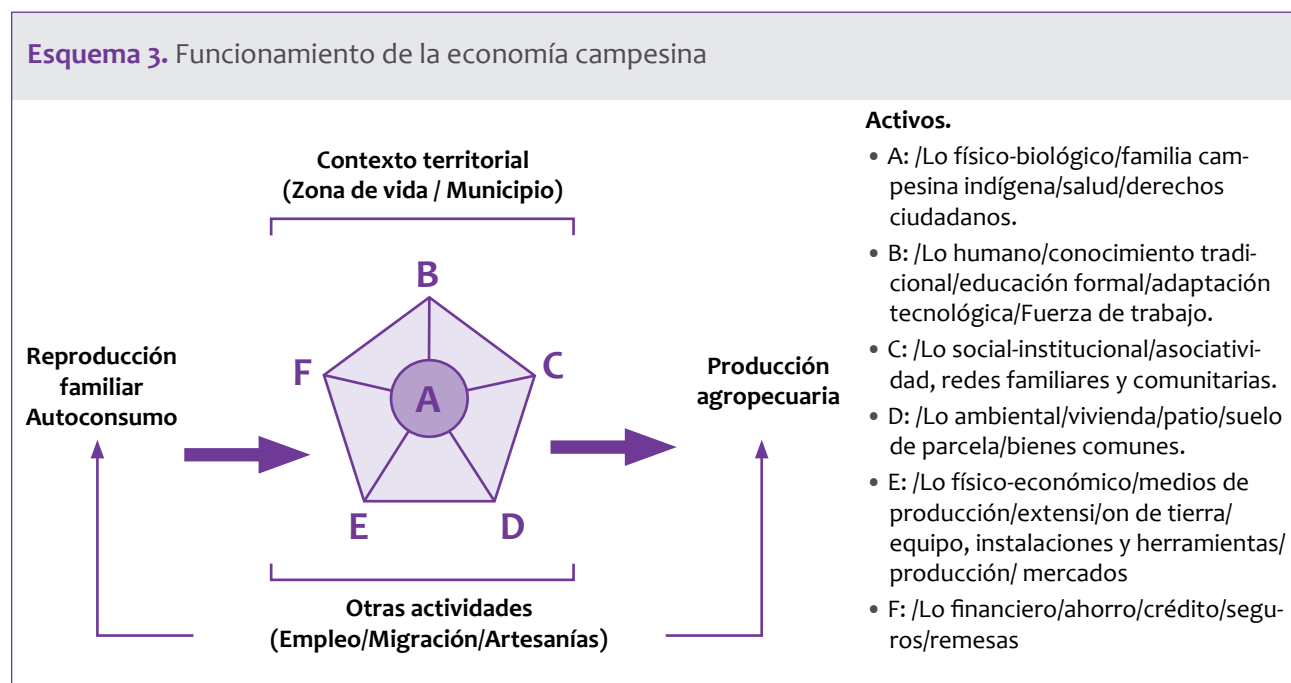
**Esquema 3.** Funcionamiento de la economía campesina

**Contexto territorial (Zona de vida / Municipio)**

B

F

C

A

E

D

**Reproducción familiar Autoconsumo**

**Producción agropecuaria**

**Otras actividades (Empleo/Migración/Artesanías)**

**Activos.**

- A: /Lo físico-biológico/familia campesina indígena/salud/derechos ciudadanos.
- B: /Lo humano/conocimiento tradicional/educación formal/adaptación tecnológica/Fuerza de trabajo.
- C: /Lo social-institucional/asociatividad, redes familiares y comunitarias.
- D: /Lo ambiental/vivienda/patio/suelo de parcela/bienes comunes.
- E: /Lo físico-económico/medios de producción/extensi/on de tierra/ equipo, instalaciones y herramientas/ producción/ mercados
- F: /Lo financiero/ahorro/crédito/seguros/remesas